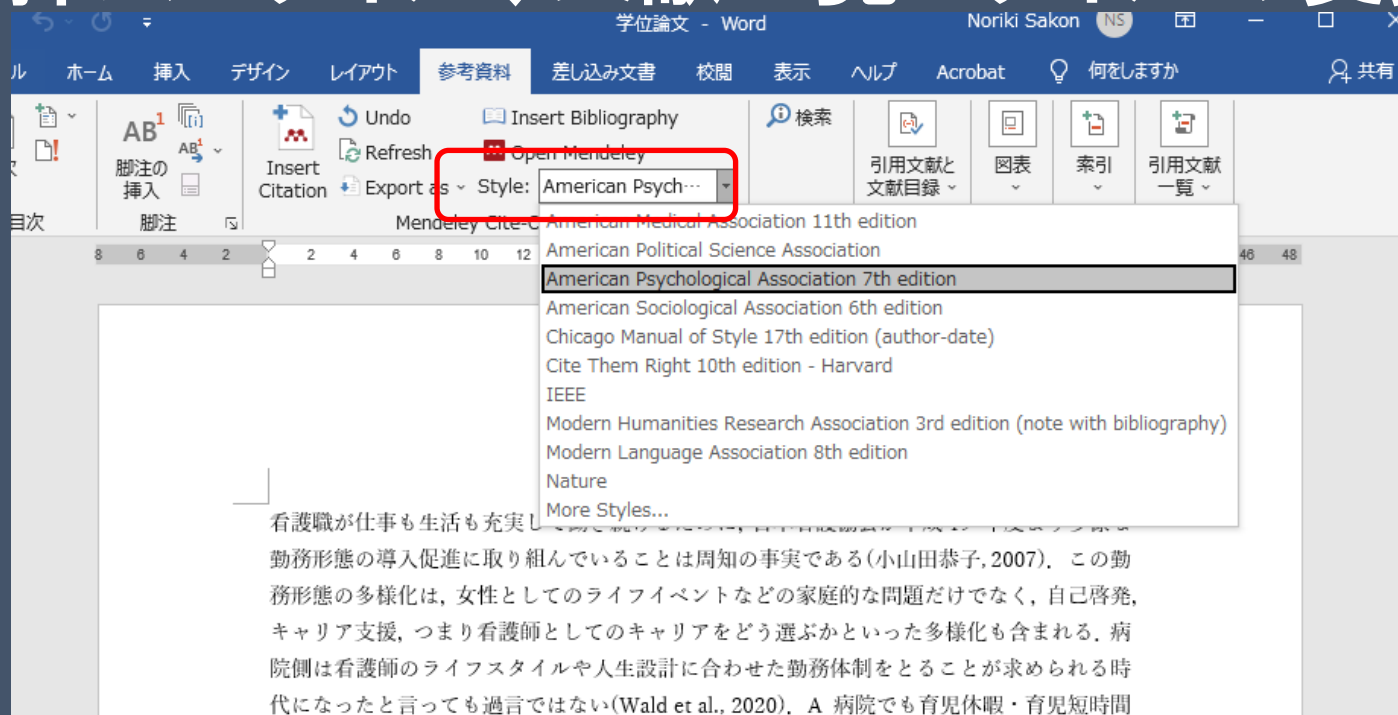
学位論文 - Word

Noriki Sakon NS

ル ホーム 挿入 デザイン レイアウト 参考資料 差し込み文書 校閲 表示 ヘルプ Acrobat 何をしますか 共有

AB¹ 脚注の挿入

脚注

目次

Insert Citation

Undo

Refresh

Export as

Insert Bibliography

Open Mendeley

Style: American Psych…

Mendeley Cite-O

検索

引用文献と文献目録

図表

索引

引用文献一覧

American Medical Association 11th edition
American Political Science Association
American Psychological Association 7th edition
American Sociological Association 6th edition
Chicago Manual of Style 17th edition (author-date)
Cite Them Right 10th edition - Harvard
IEEE
Modern Humanities Research Association 3rd edition (note with bibliography)
Modern Language Association 8th edition
Nature
More Styles...

8 6 4 2 2 4 6 8 10 12 46 48

看護職が仕事も生活も充実し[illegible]勤務形態の導入促進に取り組んでいることは周知の事実である(小山田恭子, 2007). この勤務形態の多様化は, 女性としてのライフイベントなどの家庭的な問題だけでなく, 自己啓発, キャリア支援, つまり看護師としてのキャリアをどう選ぶかといった多様化も含まれる. 病院側は看護師のライフスタイルや人生設計に合わせた勤務体制をとることが求められる時代になったと言っても過言ではない(Wald et al., 2020). A 病院でも育児休暇・育児短時間